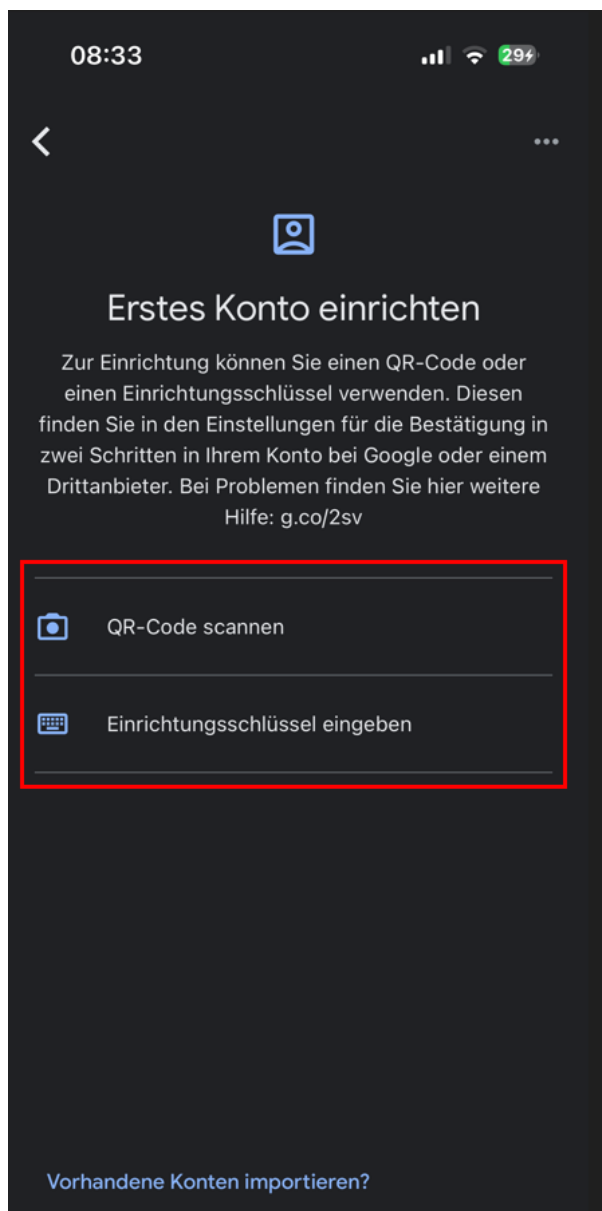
08:33

29

Erstes Konto einrichten

Zur Einrichtung können Sie einen QR-Code oder einen Einrichtungsschlüssel verwenden. Diesen finden Sie in den Einstellungen für die Bestätigung in zwei Schritten in Ihrem Konto bei Google oder einem Drittanbieter. Bei Problemen finden Sie hier weitere Hilfe: g.co/2sv

QR-Code scannen

Einrichtungsschlüssel eingeben

Vorhandene Konten importieren?